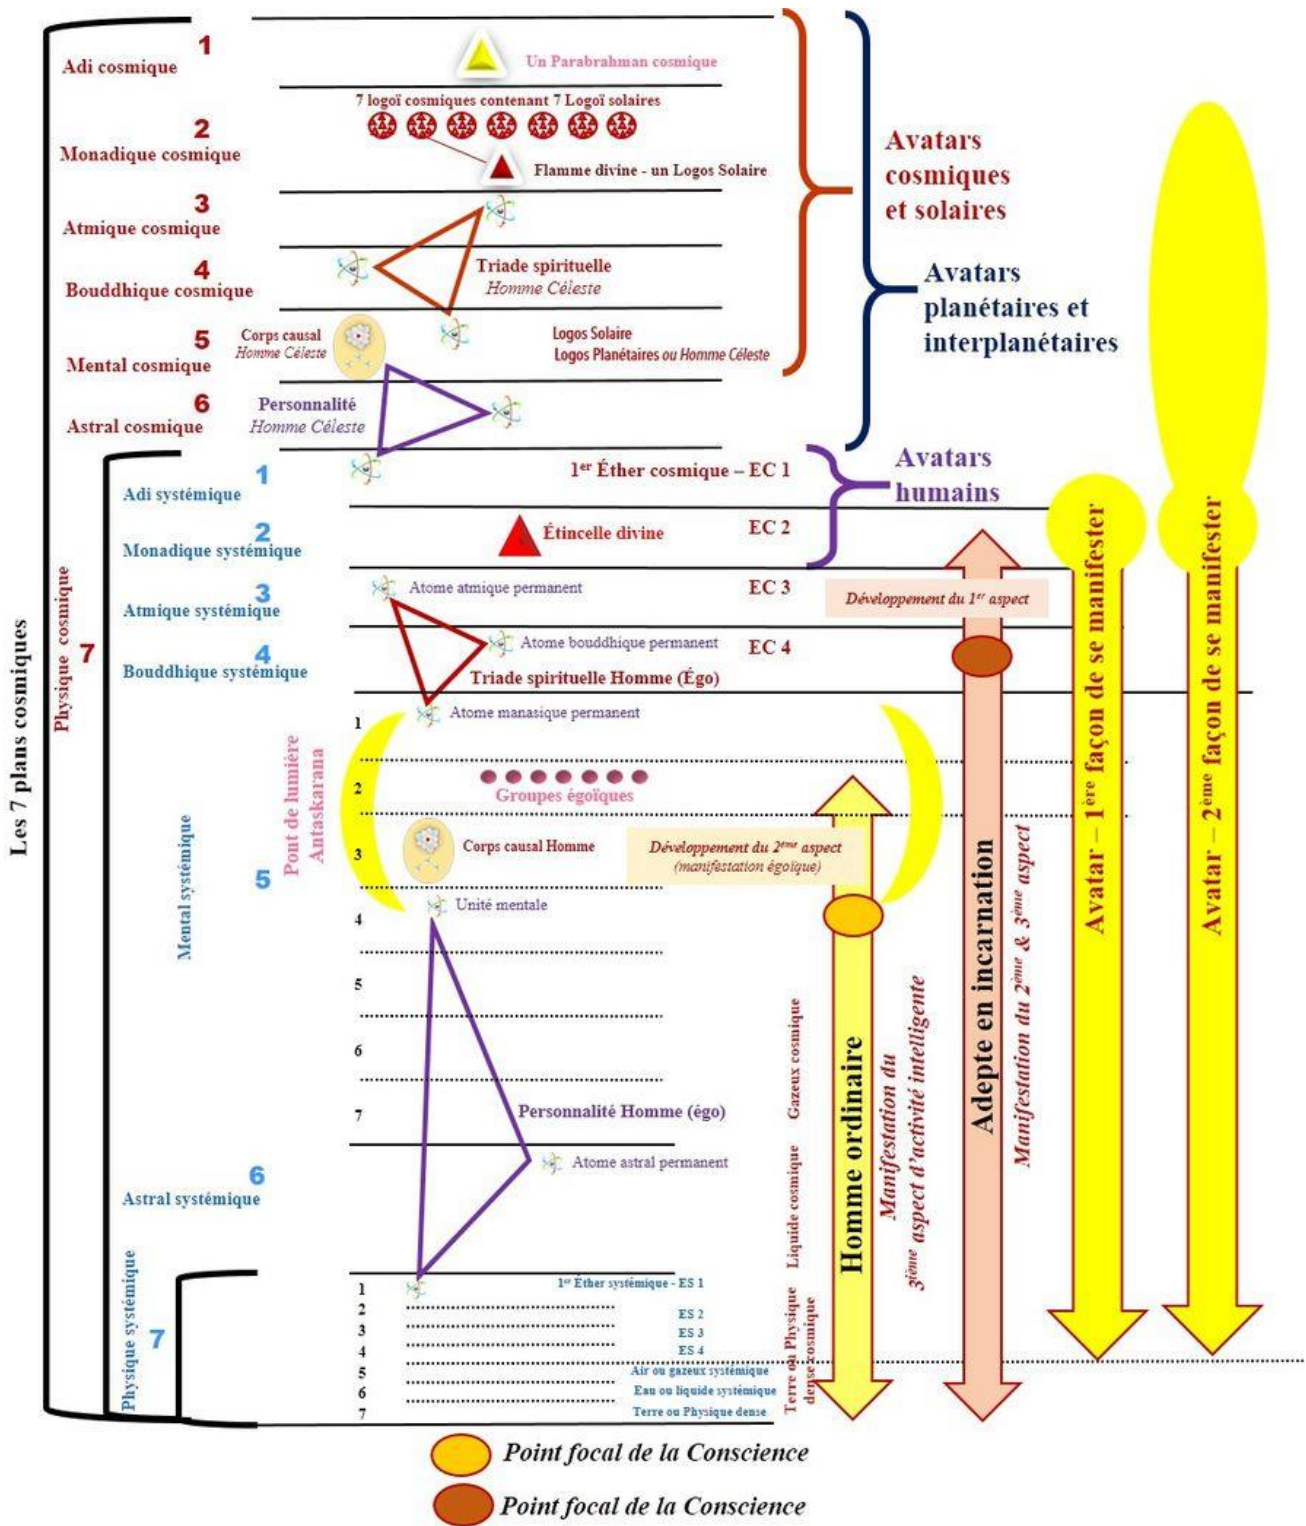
Les 7 plans cosmiques

1 Adi cosmique
Un Parabrahman cosmique
7 logoï cosmiques contenant 7 Logoï solaires
2 Monadique cosmique
Flamme divine - un Logos Solaire
3 Atmique cosmique
4 Bouddhique cosmique
Triade spirituelle
Homme Céleste
5 Mental cosmique
Corps causal
Homme Céleste
Logos Solaire
Logos Planétaires ou Homme Céleste
6 Astral cosmique
Personnalité
Homme Céleste

Avatars cosmiques et solaires
Avatars planétaires et interplanétaires
Avatars humains

7 Physique cosmique
1 Adi systémique
1er Éther cosmique – EC 1
2 Monadique systémique
Étincelle divine
EC 2
3 Atmique systémique
Atome atmique permanent
EC 3
Développement du 1er aspect
4 Bouddhique systémique
Atome bouddhique permanent
EC 4
Triade spirituelle Homme (Égo)
5 Mental systémique
Pont de lumière Antaskarana
1
Atome manasique permanent
2
Groupes égoïques
3
Corps causal Homme
Développement du 2ème aspect (manifestation égoïque)
4
Unité mentale
5
6
7
Personnalité Homme (égo)
6 Astral systémique
Atome astral permanent
7 Physique systémique
1 1er Éther systémique - ES 1
2 ES 2
3 ES 3
4 ES 4
5 Air ou gazeux systémique
6 Eau ou liquide systémique
7 Terre ou Physique dense

Gazeux cosmique
Liquide cosmique
Terre ou Physique dense cosmique
Homme ordinaire
Manifestation du 3ème aspect d'activité intelligente
Adepte en incarnation
Manifestation du 2ème & 3ème aspect
Avatar – 1ère façon de se manifester
Avatar – 2ème façon de se manifester

Point focal de la Conscience
Point focal de la Conscience